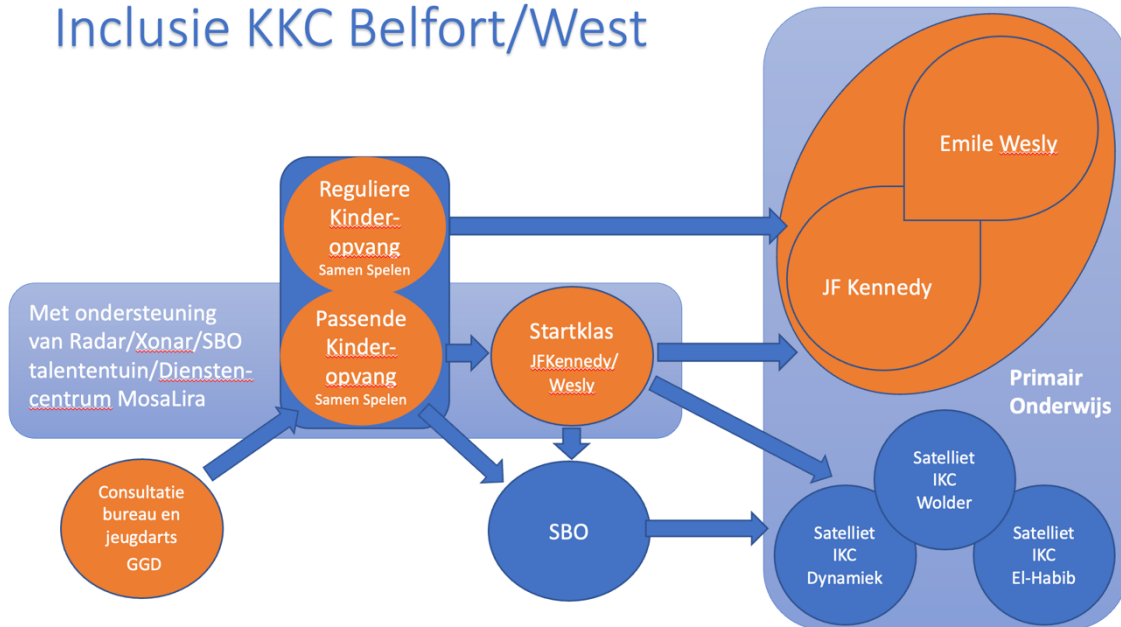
Inclusie KKC Belfort/West

Met ondersteuning van Radar/Xonar/SBO talententuin/Dienstencentrum MosaLira

Reguliere Kinderopvang
Samen Spelen

Passende Kinderopvang
Samen Spelen

Startklas
JFKennedy/ Wesly

Emile Wesly

JF Kennedy

Primair Onderwijs

Consultatie bureau en jeugdarts
GGD

SBO

Satelliet IKC Wolder

Satelliet IKC Dynamiek

Satelliet IKC El-Habib